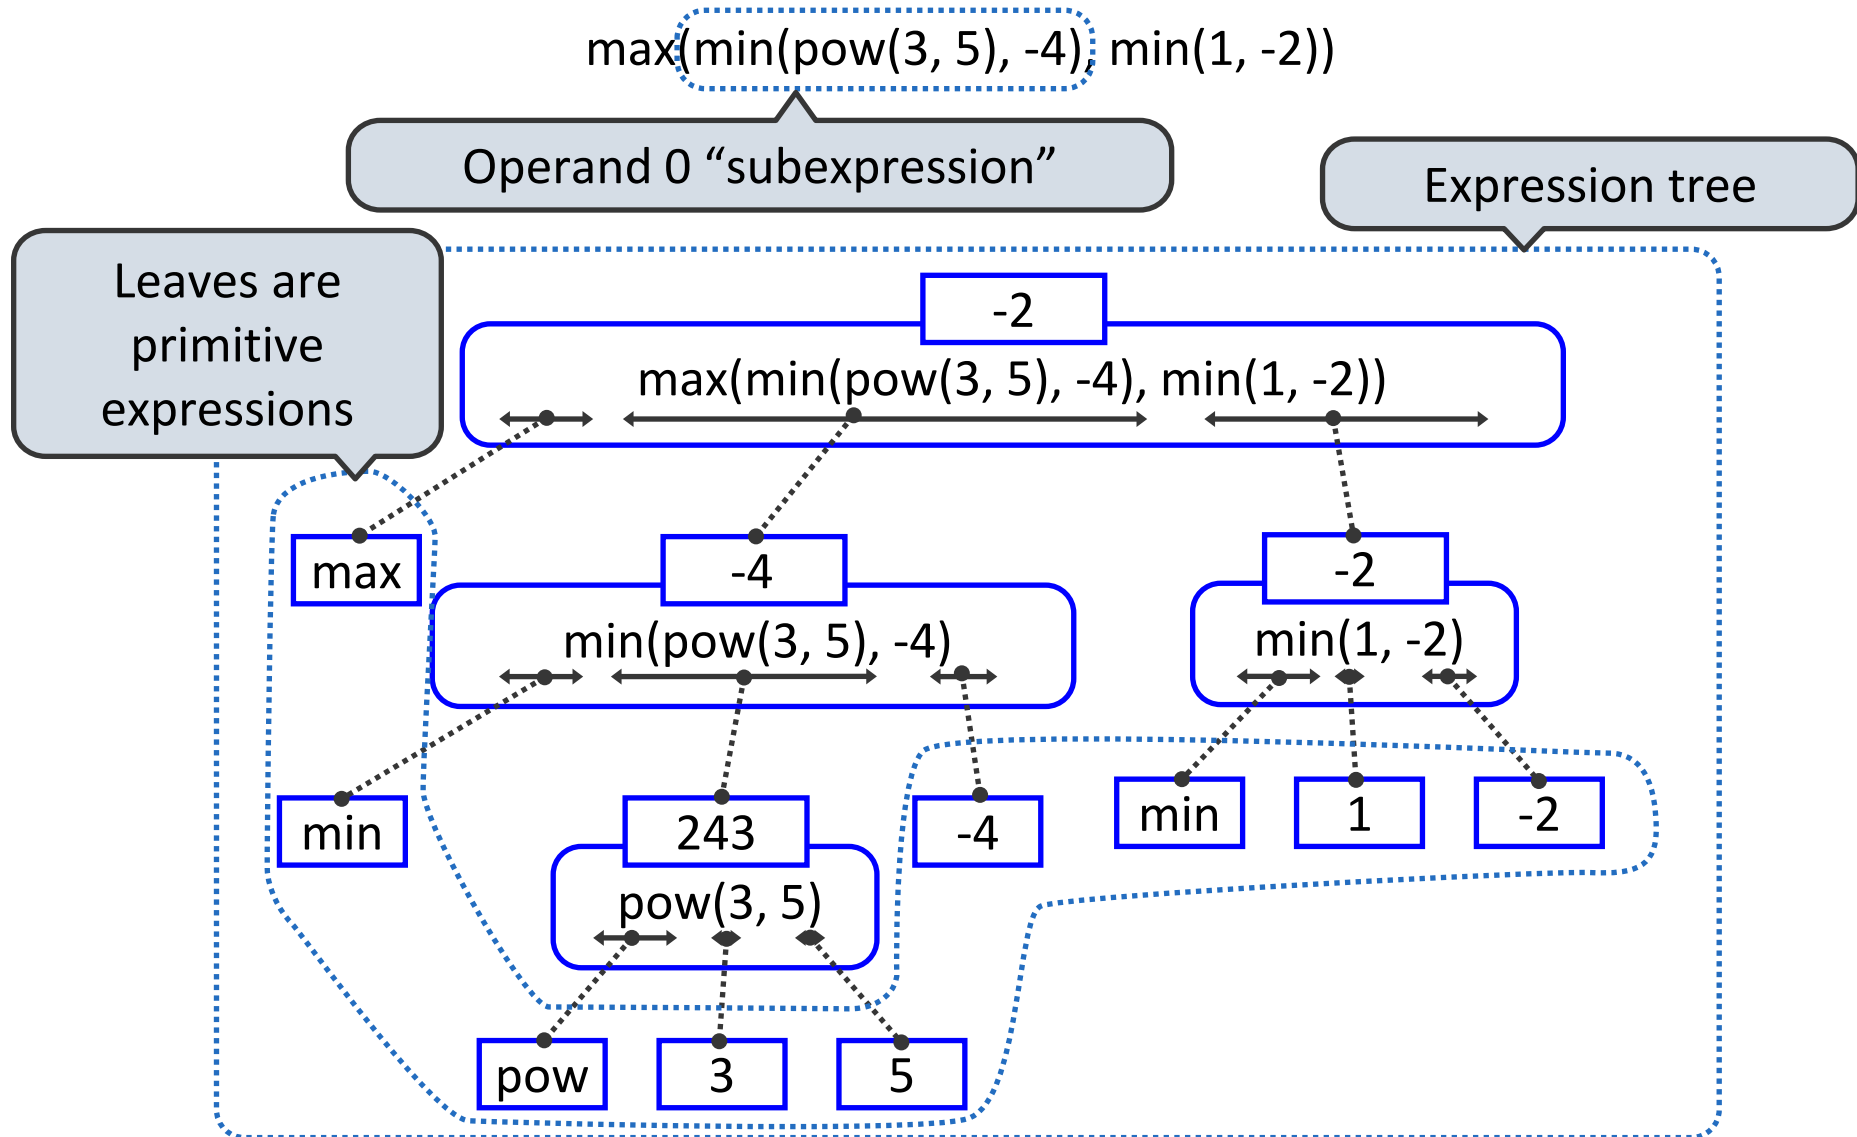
max(min(pow(3, 5), -4), min(1, -2))

Operand 0 “subexpression”

Expression tree

Leaves are primitive expressions

-2

max(min(pow(3, 5), -4), min(1, -2))

max

-4

min(pow(3, 5), -4)

-2

min(1, -2)

min

243

pow(3, 5)

-4

min

1

-2

pow

3

5